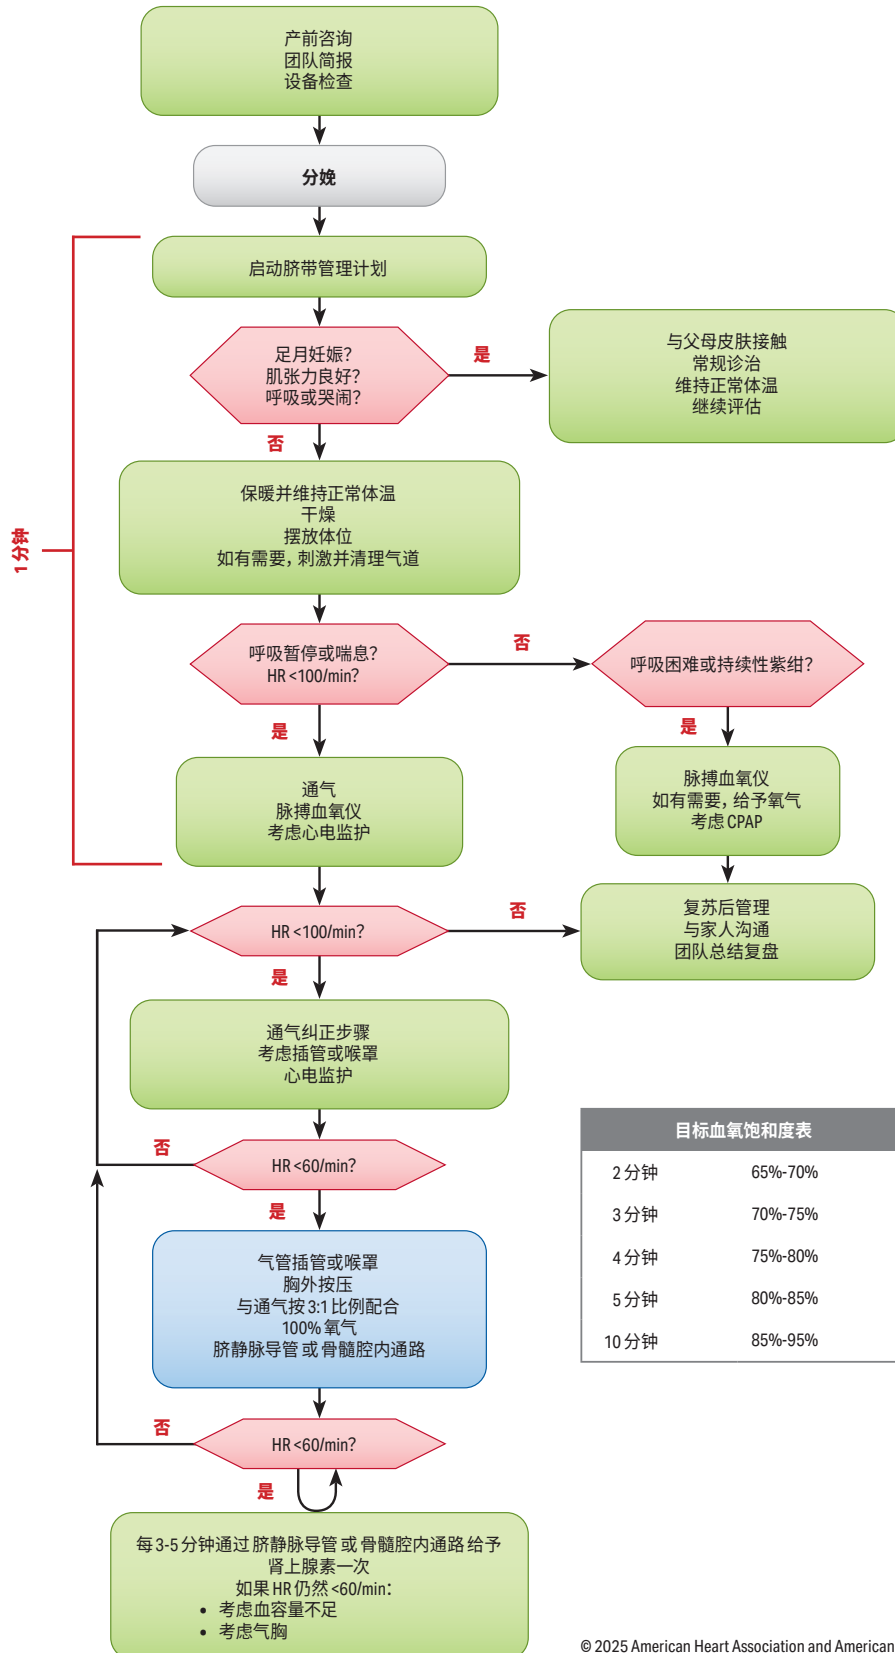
产前咨询
团队简报
设备检查

分娩

启动脐带管理计划

1 分钟

足月妊娠?
肌张力良好?
呼吸或哭闹?

是

与父母皮肤接触
常规诊治
维持正常体温
继续评估

否

保暖并维持正常体温
干燥
摆放体位
如有需要，刺激并清理气道

呼吸暂停或喘息?
HR <100/min?

否

呼吸困难或持续性紫绀?

是

是

通气
脉搏血氧仪
考虑心电监护

脉搏血氧仪
如有需要，给予氧气
考虑 CPAP

HR <100/min?

否

复苏后管理
与家人沟通
团队总结复盘

是

通气纠正步骤
考虑插管或喉罩
心电监护

目标血氧饱和度表

| | |
|---|---|
| 2 分钟 | 65%-70% |
| 3 分钟 | 70%-75% |
| 4 分钟 | 75%-80% |
| 5 分钟 | 80%-85% |
| 10 分钟 | 85%-95% |

否

HR <60/min?

是

气管插管或喉罩
胸外按压
与通气按 3:1 比例配合
100% 氧气
脐静脉导管 或 骨髓腔内通路

否

HR <60/min?

是

每 3-5 分钟通过 脐静脉导管 或 骨髓腔内通路 给予肾上腺素一次
如果 HR 仍然 <60/min:
• 考虑血容量不足
• 考虑气胸

© 2025 American Heart Association and American